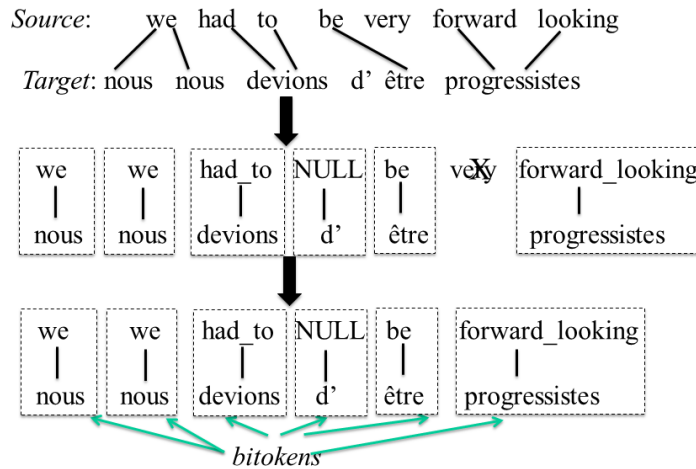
Source: we had to be very forward looking

Target: nous nous devions d' être progressistes

we nous | we nous | had_to devions | NULL d' | be être | very X | forward_looking progressistes

we nous | we nous | had_to devions | NULL d' | be être | forward_looking progressistes

bitokens